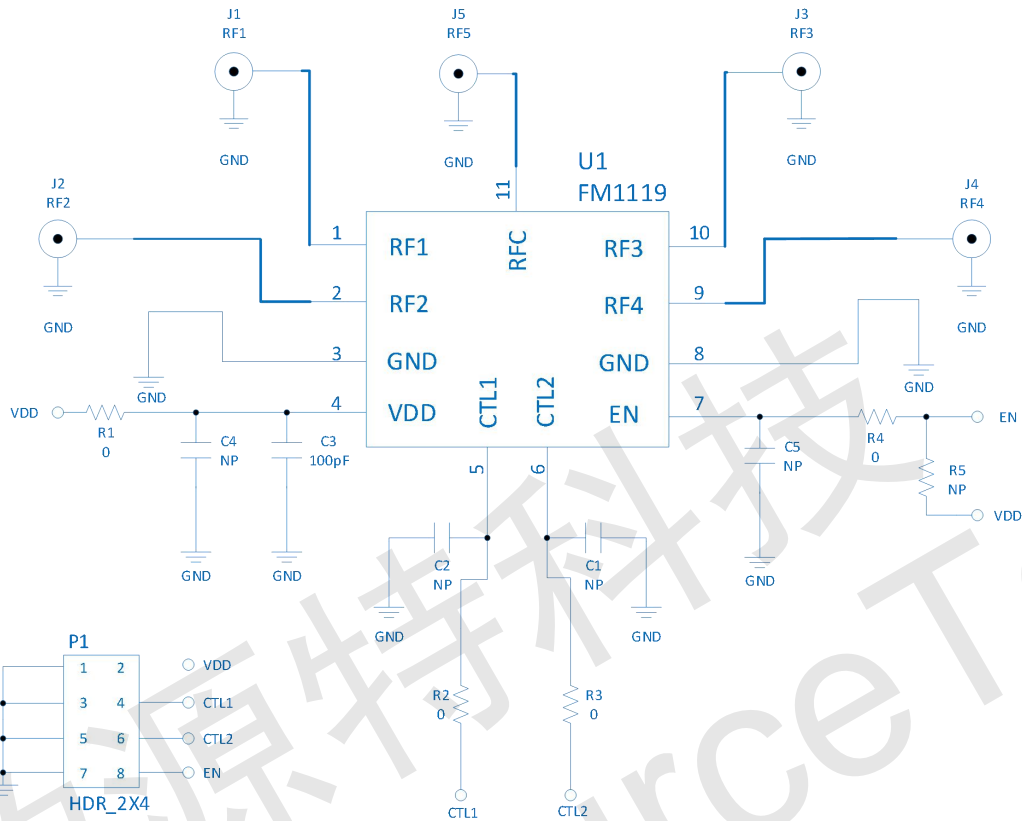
J1
RF1

GND

J5
RF5

GND

J3
RF3

GND

J2
RF2

GND

J4
RF4

GND

U1
FM1119

11
RFC

1 RF1
2 RF2
3 GND
4 VDD

RF3 10
RF4 9
GND 8
EN 7

CTL1
CTL2
5
6

GND

GND

VDD
R1
0

C4
NP

C3
100pF

GND
GND

R4
0

EN

R5
NP

VDD

C5
NP

GND

C2
NP

GND

C1
NP

GND

R2
0

CTL1

R3
0

CTL2

P1
| 1 | 2 |
|---|---|
| 3 | 4 |
| 5 | 6 |
| 7 | 8 |

VDD
CTL1
CTL2
EN

HDR_2X4

原特科技
rceT